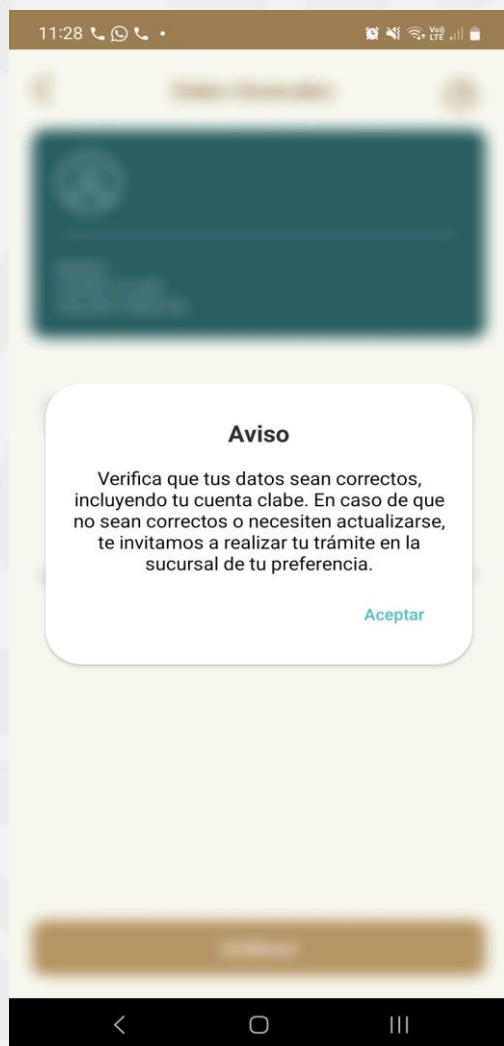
11:28

Aviso

Verifica que tus datos sean correctos, incluyendo tu cuenta clabe. En caso de que no sean correctos o necesiten actualizarse, te invitamos a realizar tu trámite en la sucursal de tu preferencia.

Aceptar